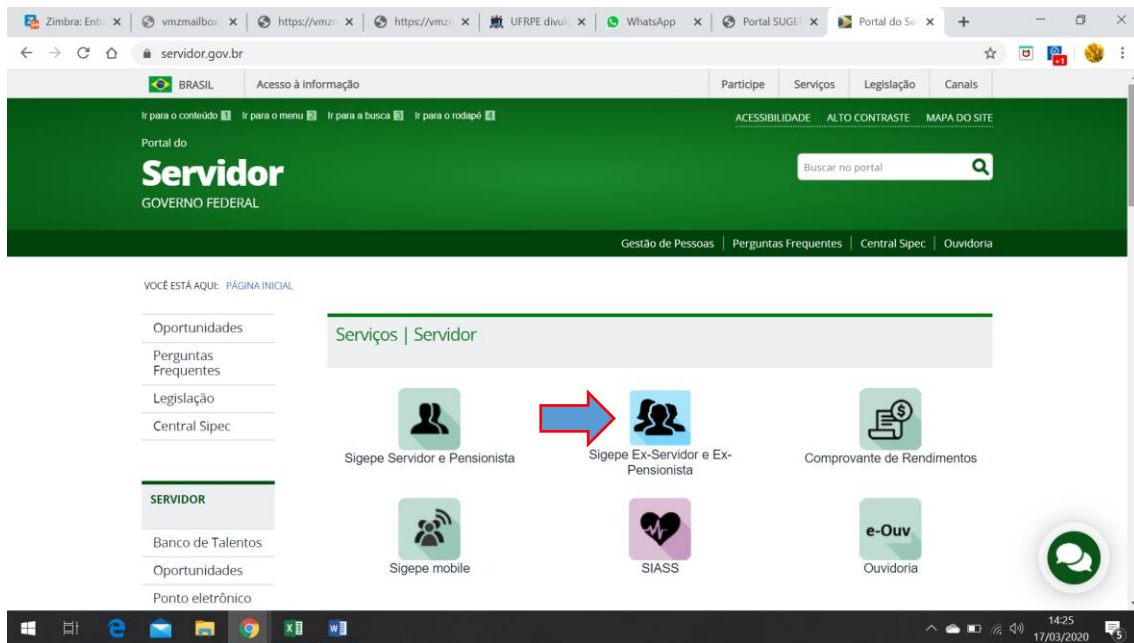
Zimbra: Entr × | vmzmailbox × | https://vmz × | https://vmz × | UFRPE divul × | WhatsApp × | Portal SUGE × | Portal do Se × | +

servidor.gov.br

BRASIL Acesso à informação Participe Serviços Legislação Canais

Ir para o conteúdo 1 Ir para o menu 2 Ir para a busca 3 Ir para o rodapé 4

ACESSIBILIDADE ALTO CONTRASTE MAPA DO SITE

Portal do
Servidor
GOVERNO FEDERAL

Buscar no portal

Gestão de Pessoas | Perguntas Frequentes | Central Sipec | Ouvidoria

VOCÊ ESTÁ AQUI: PÁGINA INICIAL

Oportunidades
Perguntas Frequentes
Legislação
Central Sipec

SERVIDOR

Banco de Talentos
Oportunidades
Ponto eletrônico

Serviços | Servidor

Sigepe Servidor e Pensionista

Sigepe Ex-Servidor e Ex-Pensionista

Comprovante de Rendimentos

Sigepe mobile

SIASS

e-Ouv
Ouvidoria

14:25
17/03/2020